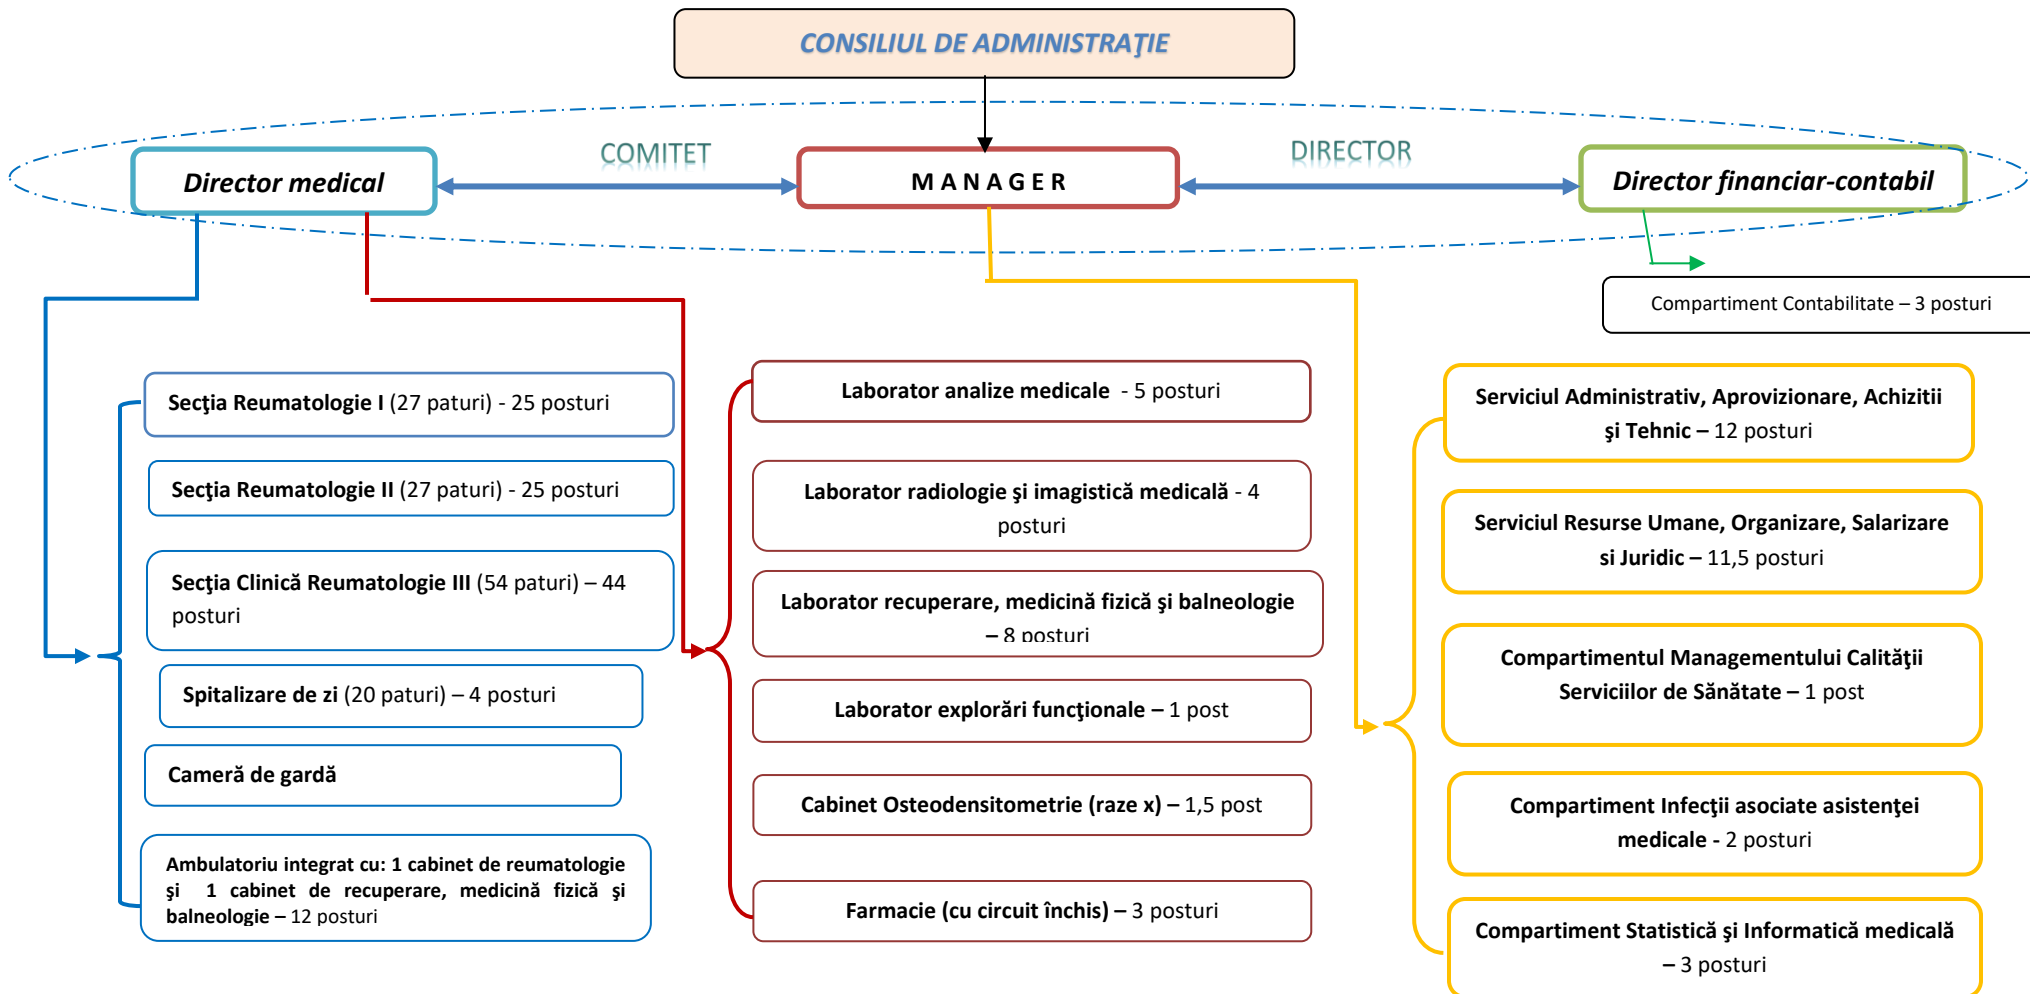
CONSILIUL DE ADMINISTRAŢIE

COMITET

DIRECTOR

Director medical

MANAGER

Director financiar-contabil

Compartiment Contabilitate – 3 posturi

Secţia Reumatologie I (27 paturi) - 25 posturi

Secţia Reumatologie II (27 paturi) - 25 posturi

Secţia Clinică Reumatologie III (54 paturi) – 44 posturi

Spitalizare de zi (20 paturi) – 4 posturi

Cameră de gardă

Ambulatoriu integrat cu: 1 cabinet de reumatologie şi 1 cabinet de recuperare, medicină fizică şi balneologie – 12 posturi

Laborator analize medicale - 5 posturi

Laborator radiologie şi imagistică medicală - 4 posturi

Laborator recuperare, medicină fizică şi balneologie – 8 posturi

Laborator explorări funcţionale – 1 post

Cabinet Osteodensitometrie (raze x) – 1,5 post

Farmacie (cu circuit închis) – 3 posturi

Serviciul Administrativ, Aprovizionare, Achizitii şi Tehnic – 12 posturi

Serviciul Resurse Umane, Organizare, Salarizare si Juridic – 11,5 posturi

Compartimentul Managementului Calităţii Serviciilor de Sănătate – 1 post

Compartiment Infecţii asociate asistenţei medicale - 2 posturi

Compartiment Statistică şi Informatică medicală – 3 posturi